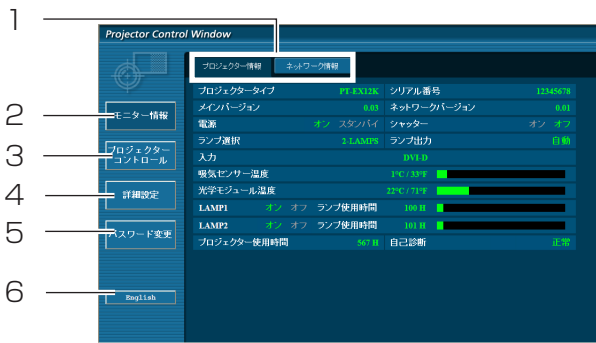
1
2
3
4
5
6

Projector Control Window

プロジェクター情報 | ネットワーク情報

モニター情報
プロジェクター コントロール
詳細設定
パスワード変更
English

| | | | |
|---|---|---|---|
| プロジェクタータイプ | PT-EX12K | シリアル番号 | 12345678 |
| メインバージョン | 0.03 | ネットワークバージョン | 0.01 |
| 電源 | オン スタンバイ | シャッター | オン オフ |
| ランプ選択 | 2-LAMPS | ランプ出力 | 自動 |
| 入力 | DVI-D | | |
| 吸気センサー温度 | 1°C / 33°F | | |
| 光学モジュール温度 | 22°C / 71°F | | |
| LAMP1 | オン オフ | ランプ使用時間 | 100 H |
| LAMP2 | オン オフ | ランプ使用時間 | 101 H |
| プロジェクター使用時間 | 567 H | 自己診断 | 正常 |